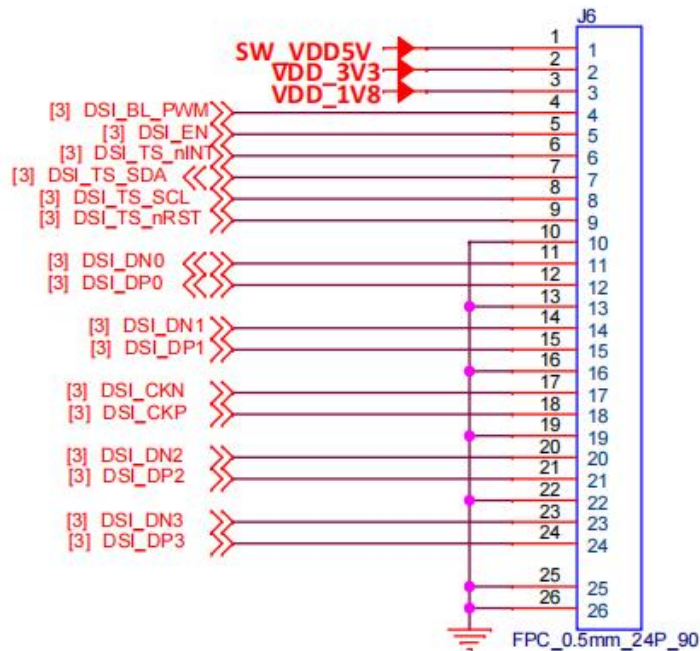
J6

SW_VDD5V
VDD_3V3
VDD_1V8
[3] DSI_BL_PWM
[3] DSI_EN
[3] DSI_TS_nINT
[3] DSI_TS_SDA
[3] DSI_TS_SCL
[3] DSI_TS_nRST
[3] DSI_DN0
[3] DSI_DP0
[3] DSI_DN1
[3] DSI_DP1
[3] DSI_CKN
[3] DSI_CKP
[3] DSI_DN2
[3] DSI_DP2
[3] DSI_DN3
[3] DSI_DP3

1 1
2 2
3 3
4 4
5 5
6 6
7 7
8 8
9 9
10 10
11 11
12 12
13 13
14 14
15 15
16 16
17 17
18 18
19 19
20 20
21 21
22 22
23 23
24 24
25 25
26 26

FPC_0.5mm_24P_90